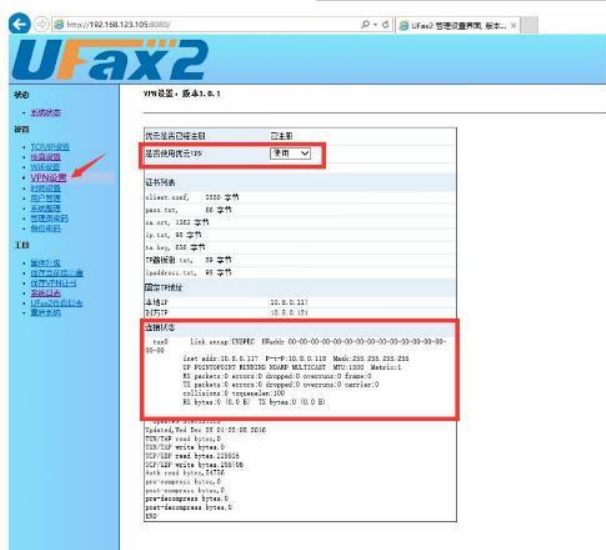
http://192.168.123.105:8080/

UFax2 管理设置界面, 版本...

UFax2

状态

• 系统状态

设置

• TCP/IP设置
• 传真设置
• WiFi设置
• VPN设置
• 时间设置
• 用户管理
• 系统管理
• 管理员密码
• 备份密码

工具

• 重启打印
• 保存当前设置
• 保存VPN证书
• 系统日志
• UFax2内容日志
• 重启系统

VPN设置 - 版本1.0.1

优云是否已经注册　　已注册

是否使用优云VPN　　使用

证书列表

client.conf, 3330 字节
pass.txt, 66 字节
ca.crt, 1363 字节
ip.txt, 95 字节
ta.key, 636 字节
IP数据链接.txt, 89 字节
Ipaddress.txt, 65 字节

隧道IP地址

本地IP　　10.8.0.117
对方IP　　10.8.0.118

连接状态

tun0 Link encap:UNSPEC HWaddr 00-00-00-00-00-00-00-00-00-00-00-00-00-00-00-00
inet addr:10.8.0.117 P-t-P:10.8.0.118 Mask:255.255.255.255
UP POINTOPOINT RUNNING NOARP MULTICAST MTU:1500 Metric:1
RX packets:0 errors:0 dropped:0 overruns:0 frame:0
TX packets:0 errors:0 dropped:0 overruns:0 carrier:0
collisions:0 txqueuelen:100
RX bytes:0 (0.0 B) TX bytes:0 (0.0 B)

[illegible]
Updated,Wed Dec 28 01:55:55 2016
TUN/TAP read bytes,0
TUN/TAP write bytes,0
TCP/UDP read bytes,228505
TCP/UDP write bytes,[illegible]
Auth read bytes,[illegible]
pre-compress bytes,0
post-compress bytes,0
pre-decompress bytes,0
post-decompress bytes,0
END